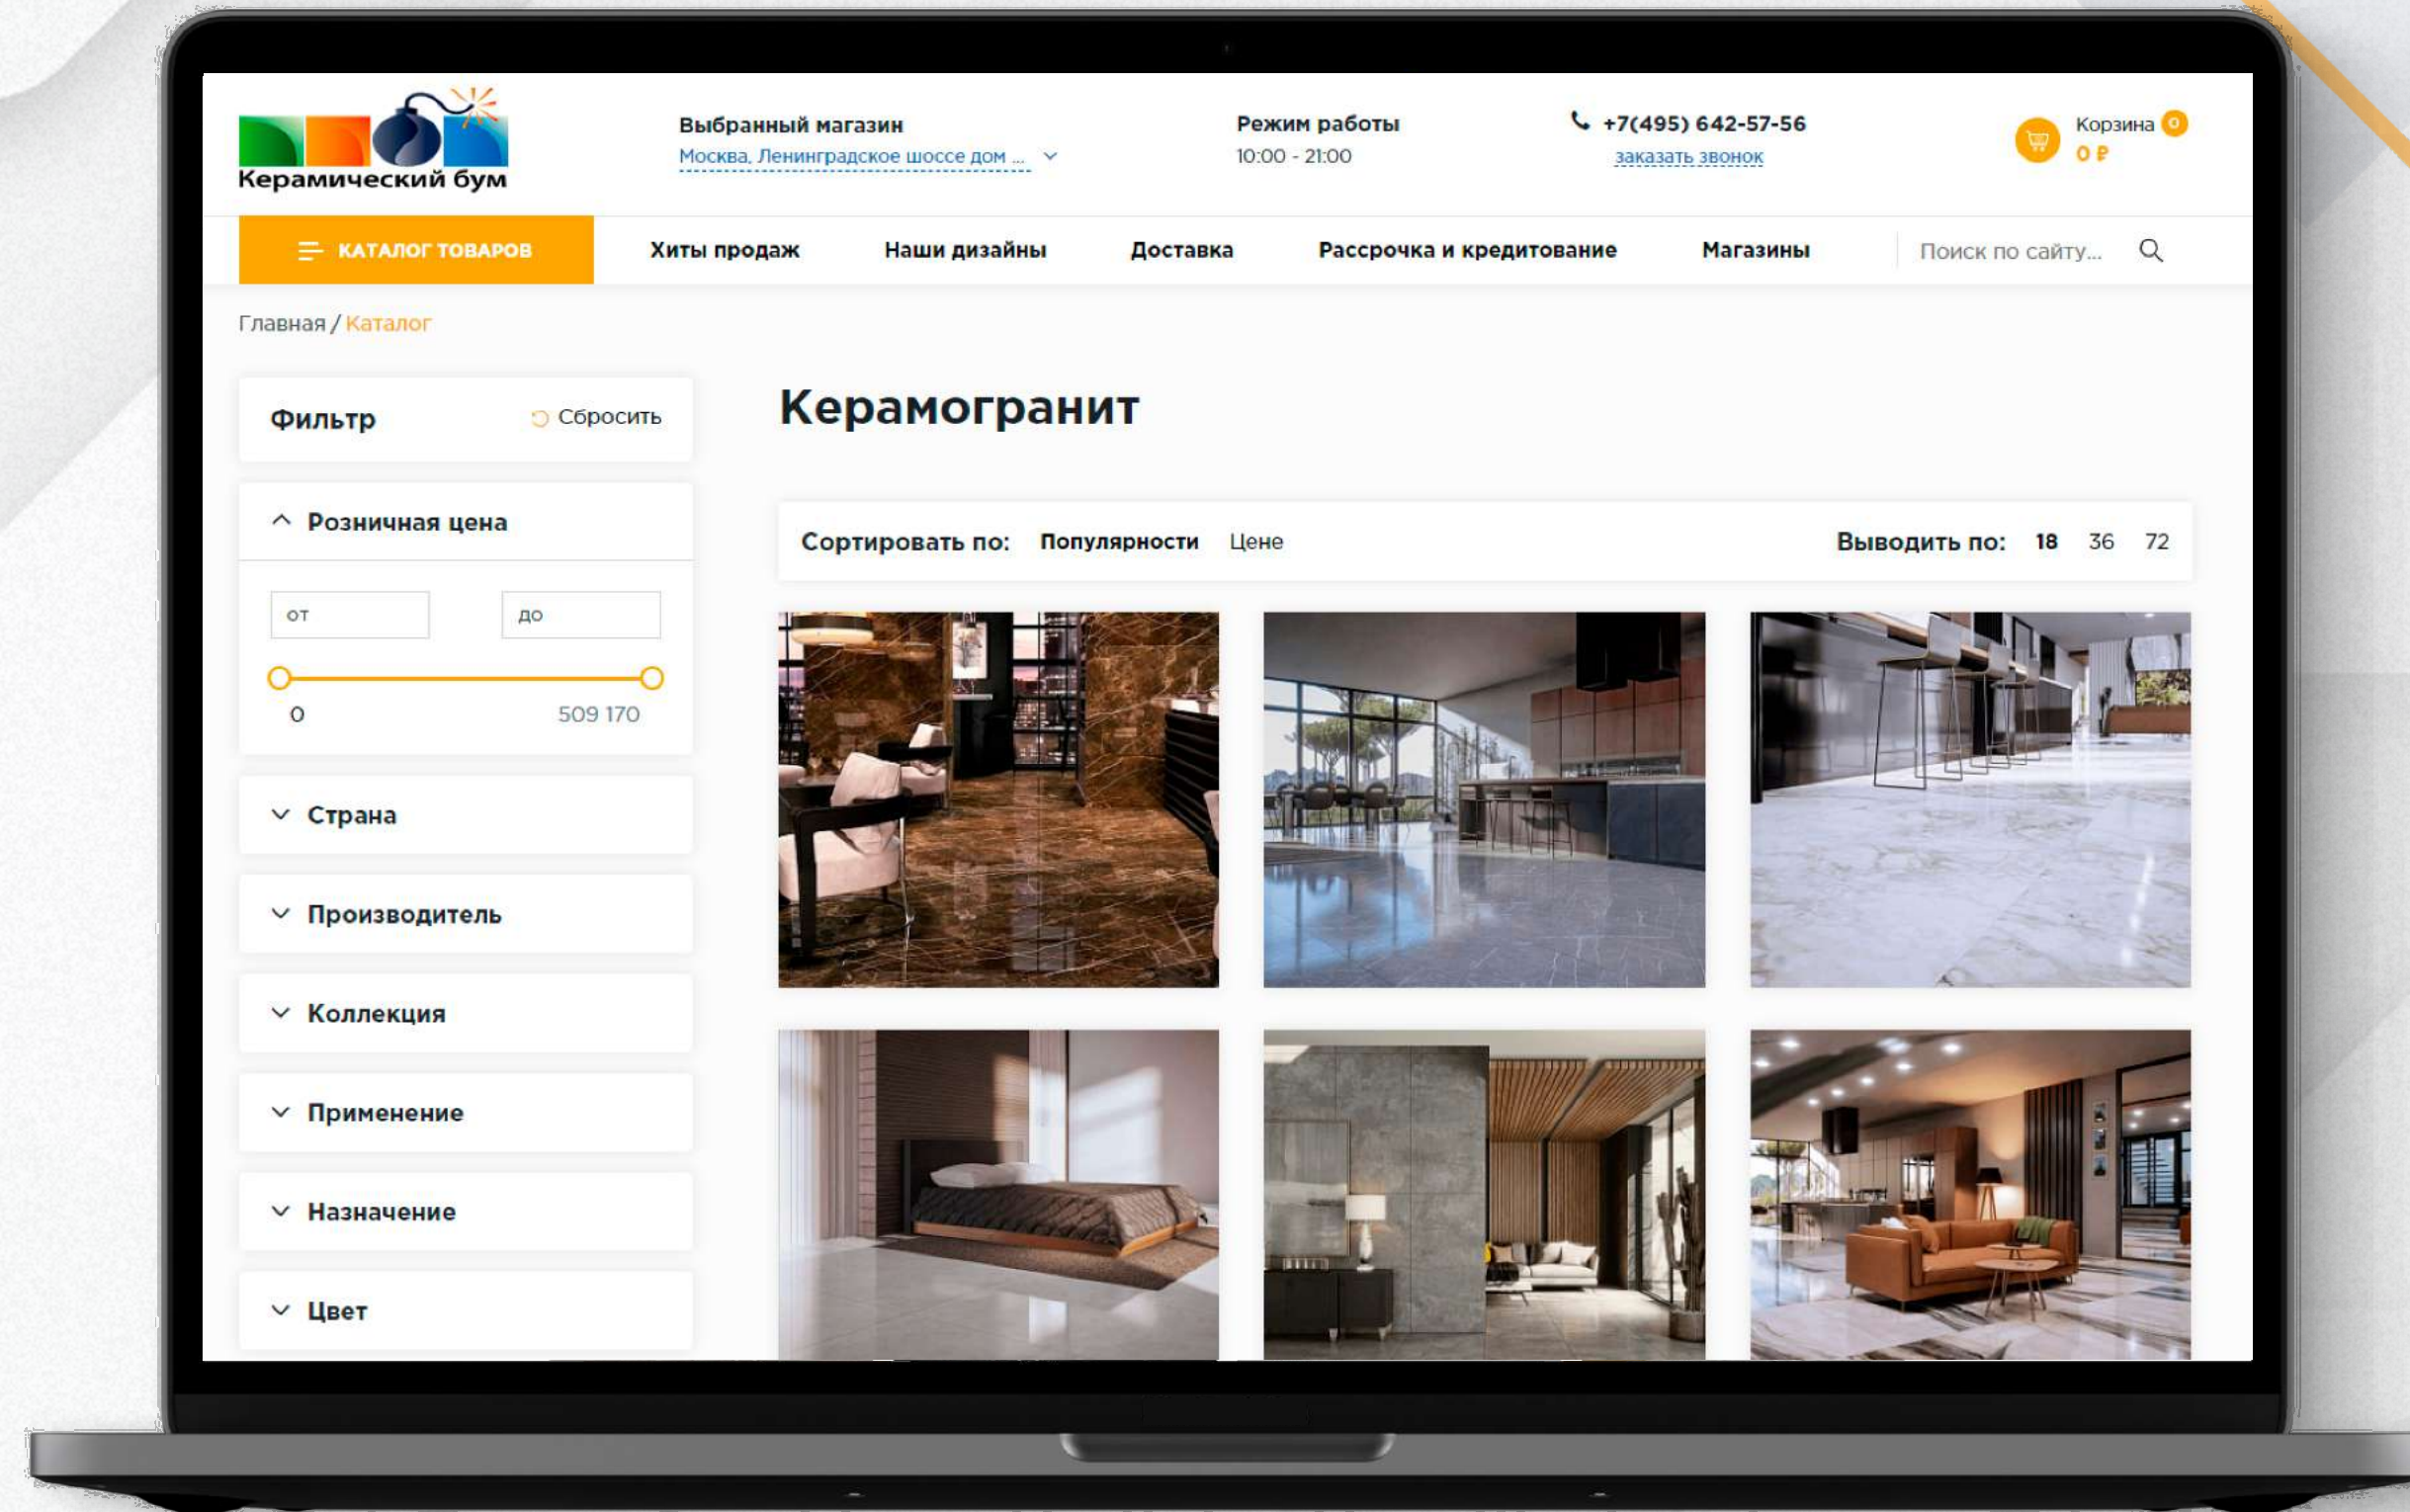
Керамический бум

Выбранный магазин
Москва, Ленинградское шоссе дом ...

Режим работы
10:00 - 21:00

+7(495) 642-57-56
заказать звонок

Корзина 0
0 ₽

КАТАЛОГ ТОВАРОВ
Хиты продаж
Наши дизайны
Доставка
Рассрочка и кредитование
Магазины
Поиск по сайту...

Главная / Каталог

Фильтр
Сбросить

Розничная цена
от
до
0
509 170

Страна
Производитель
Коллекция
Применение
Назначение
Цвет

Керамогранит

Сортировать по: Популярности Цене
Выводить по: 18 36 72